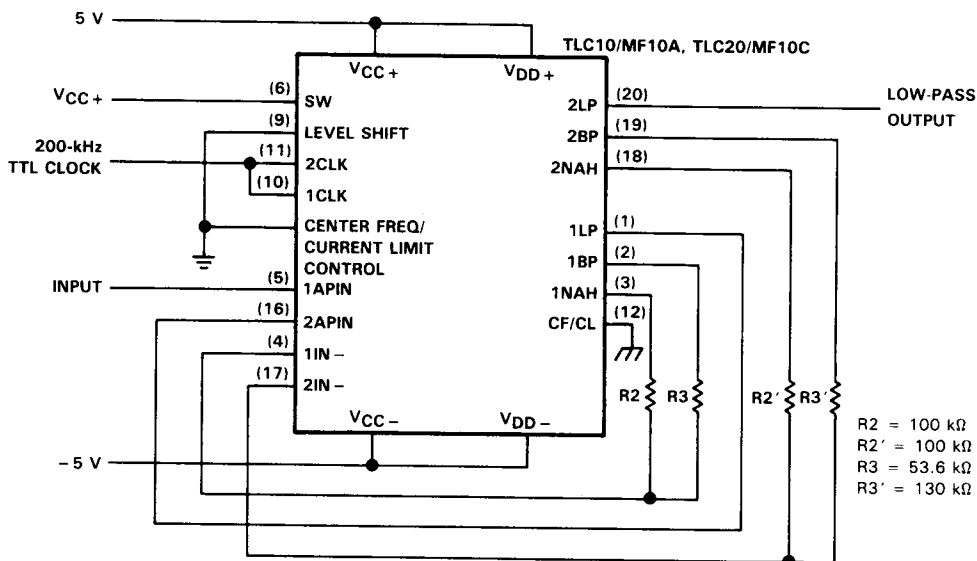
5 V

TLC10/MF10A, TLC20/MF10C

$V_{CC+}$

$V_{DD+}$

$V_{CC+}$ (6) SW

(9) LEVEL SHIFT

200-kHz TTL CLOCK (11) 2CLK

(10) 1CLK

CENTER FREQ/ CURRENT LIMIT CONTROL

INPUT (5) 1APIN

(16) 2APIN

(4) 1IN –

(17) 2IN –

$V_{CC-}$

$V_{DD-}$

–5 V

2LP (20) LOW-PASS OUTPUT

2BP (19)

2NAH (18)

1LP (1)

1BP (2)

1NAH (3)

CF/CL (12)

R2

R3

R2′

R3′

R2 = 100 kΩ
R2′ = 100 kΩ
R3 = 53.6 kΩ
R3′ = 130 kΩ